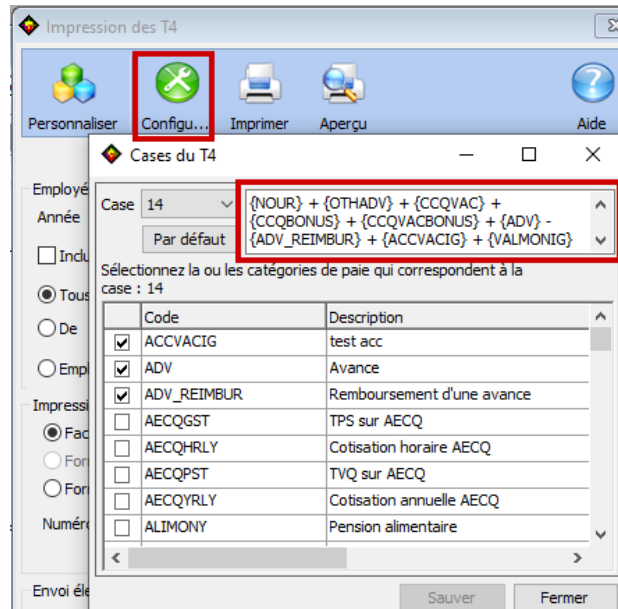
Impression des T4

Personnaliser
Configu...
Imprimer
Aperçu
Aide

Employé
Année
Inclu
Tous
De
Empl
Impressi
Fac
For
For
Numéro
Envoi él

Cases du T4

Case 14
Par défaut

{NOUR} + {OTHADV} + {CCQVAC} + {CCQBONUS} + {CCQVACBONUS} + {ADV} - {ADV_REIMBUR} + {ACCVACIG} + {VALMONIG}

Sélectionnez la ou les catégories de paie qui correspondent à la case : 14

| | Code | Description |
|---|---|---|
| ☑ | ACCVACIG | test acc |
| ☑ | ADV | Avance |
| ☑ | ADV_REIMBUR | Remboursement d'une avance |
| ☐ | AECQGST | TPS sur AECQ |
| ☐ | AECQHRLY | Cotisation horaire AECQ |
| ☐ | AECQPST | TVQ sur AECQ |
| ☐ | AECQYRLY | Cotisation annuelle AECQ |
| ☐ | ALIMONY | Pension alimentaire |

Sauver
Fermer